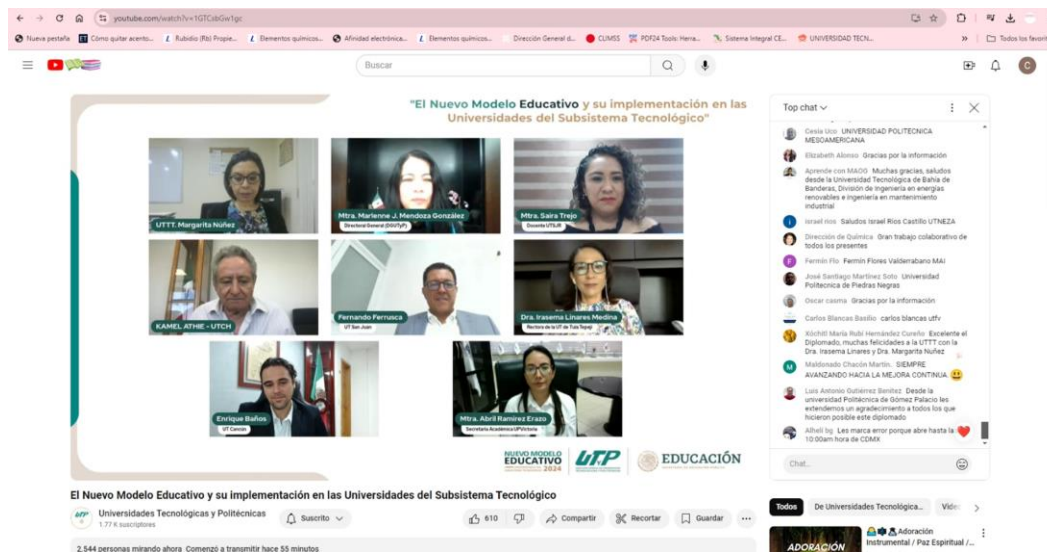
youtube.com/watch?v=1GTCsbGw1gc

Nueva pestaña | Cómo quitar acento... | Rubidio (Rb) Propie... | Elementos químicos... | Afinidad electrónica... | Elementos químicos... | Dirección General d... | CUMSS | PDF24 Tools: Herra... | Sistema Integral CE... | UNIVERSIDAD TECN... | Todos los favoritos

Buscar

"El Nuevo Modelo Educativo y su implementación en las Universidades del Subsistema Tecnológico"

UTTT. Margarita Nuñez

Mtra. Marlenne J. Mendoza González
Directora General (DGUTyP)

Mtra. Saira Trejo
Docente UTSJR

KAMEL ATHIE - UTCH

Fernando Ferrusca
UT San Juan

Dra. Irasema Linares Medina
Rectora de la UT de Tula Tepeji

Enrique Baños
UT Cancún

Mtra. Abril Ramírez Erazo
Secretaria Académica UPVictoria

NUEVO MODELO EDUCATIVO 2024 | UTP | EDUCACIÓN

Top chat

Cesia Uco UNIVERSIDAD POLITECNICA MESOAMERICANA
Elizabeth Alonso Gracias por la información
Aprende con MAGO Muchas gracias, saludos desde la Universidad Tecnológica de Bahía de Banderas, División de Ingeniería en energías renovables e ingeniería en mantenimiento industrial
Israel rios Saludos Israel Rios Castillo UTNEZA
Dirección de Química Gran trabajo colaborativo de todos los presentes
Fermín Flo Fermín Flores Valderrabano MAI
José Santiago Martínez Soto Universidad Politécnica de Piedras Negras
Oscar casma Gracias por la información
Carlos Blancas Basilio carlos blancas utfv
Xóchitl María Rubí Hernández Cureño Excelente el Diplomado, muchas felicidades a la UTTT con la Dra. Irasema Linares y Dra. Margarita Nuñez
Maldonado Chacón Martin SIEMPRE AVANZANDO HACIA LA MEJORA CONTINUA
Luis Antonio Gutiérrez Benítez Desde la universidad Politécnica de Gómez Palacio les extendemos un agradecimiento a todos los que hicieron posible este diplomado
Alheli bg Les marca error porque abre hasta la 10:00am hora de CDMX

Chat...

El Nuevo Modelo Educativo y su implementación en las Universidades del Subsistema Tecnológico

Universidades Tecnológicas y Politécnicas
1.77 K suscriptores

Suscrito | 610 | Compartir | Recortar | Guardar | ...

2.544 personas mirando ahora Comenzó a transmitir hace 55 minutos

Todos | De Universidades Tecnológica... | Vide

ADORACIÓN
Adoración Instrumental / Paz Espiritual /...